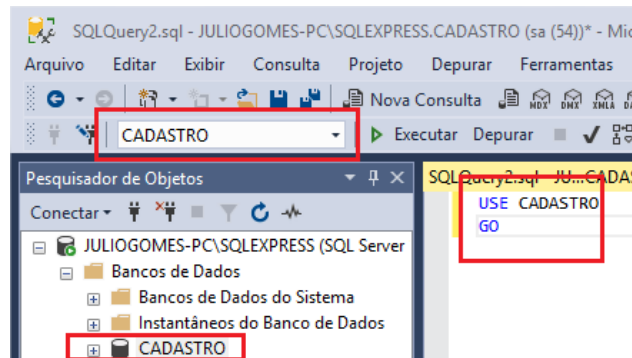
SQLQuery2.sql - JULIOGOMES-PC\SQLEXPRESS.CADASTRO (sa (54))* - Mic

Arquivo Editar Exibir Consulta Projeto Depurar Ferramentas

Nova Consulta MDX DMX XMLA

CADASTRO

Executar Depurar

Pesquisador de Objetos

Conectar

JULIOGOMES-PC\SQLEXPRESS (SQL Server

Bancos de Dados

Bancos de Dados do Sistema

Instantâneos do Banco de Dados

CADASTRO

SQLQuery2.sql - JU...CADAS

USE CADASTRO
GO